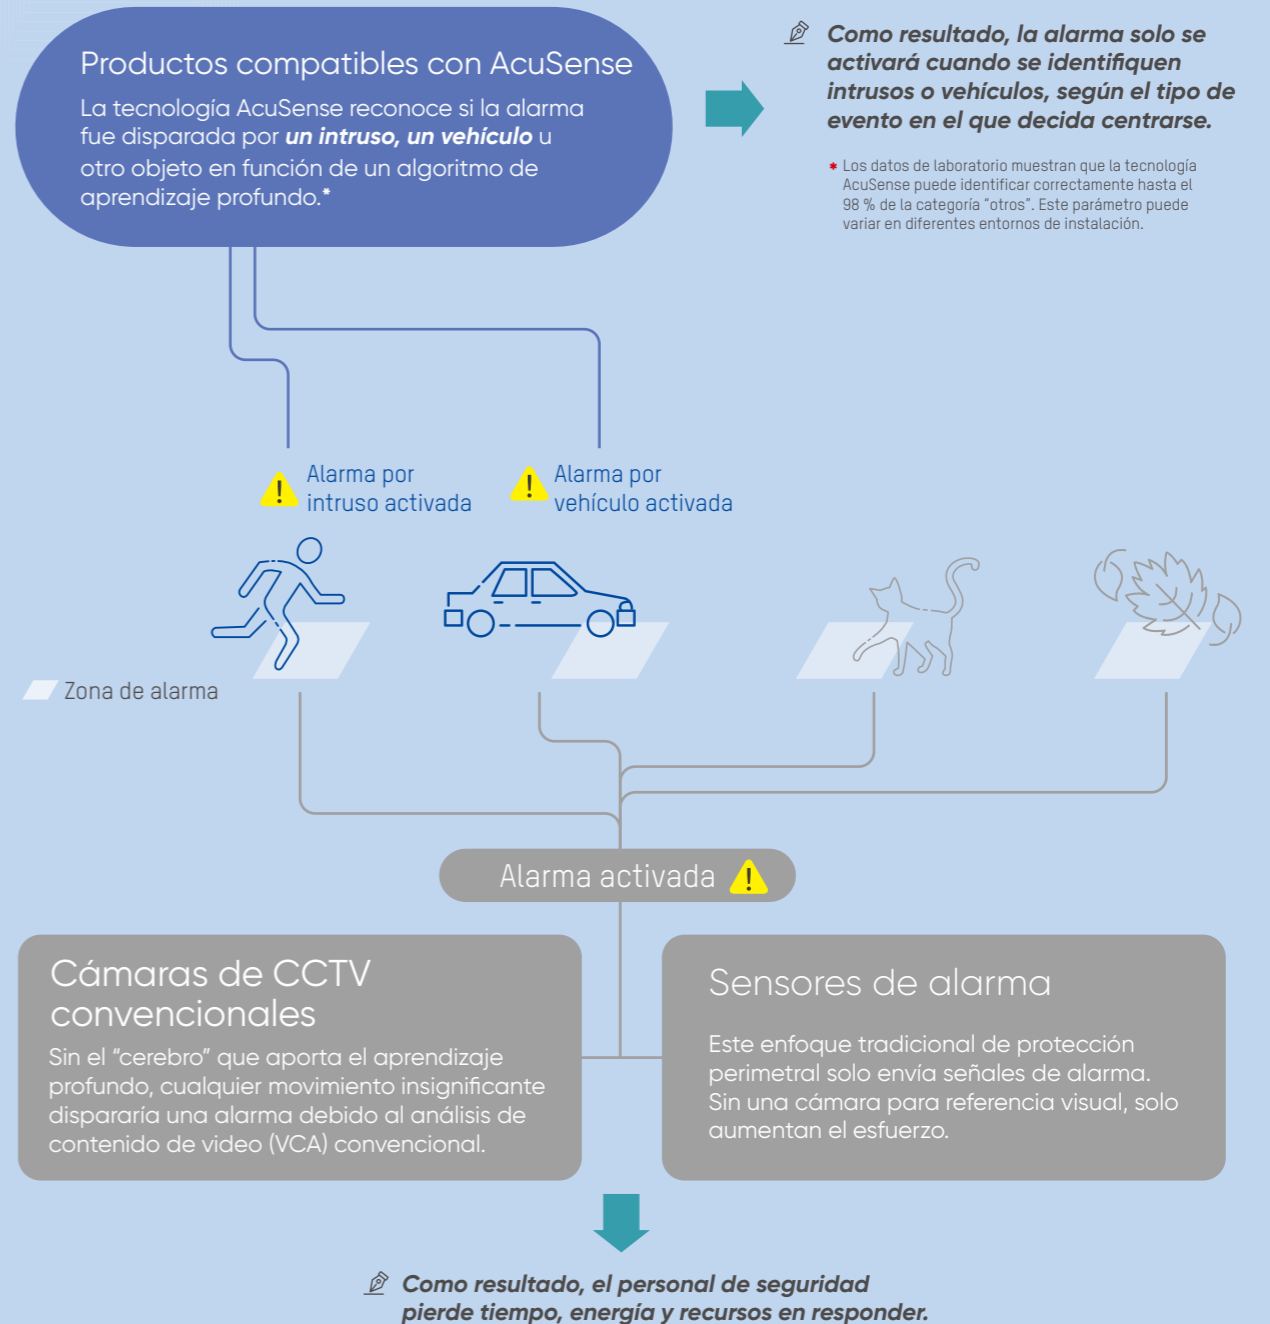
Productos compatibles con AcuSense

La tecnología AcuSense reconoce si la alarma fue disparada por ***un intruso, un vehículo*** u otro objeto en función de un algoritmo de aprendizaje profundo.*

***Como resultado, la alarma solo se activará cuando se identifiquen intrusos o vehículos, según el tipo de evento en el que decida centrarse.***

* Los datos de laboratorio muestran que la tecnología AcuSense puede identificar correctamente hasta el 98 % de la categoría "otros". Este parámetro puede variar en diferentes entornos de instalación.

Alarma por intruso activada

Alarma por vehículo activada

Zona de alarma

Alarma activada

Cámaras de CCTV convencionales

Sin el "cerebro" que aporta el aprendizaje profundo, cualquier movimiento insignificante dispararía una alarma debido al análisis de contenido de video (VCA) convencional.

Sensores de alarma

Este enfoque tradicional de protección perimetral solo envía señales de alarma. Sin una cámara para referencia visual, solo aumentan el esfuerzo.

***Como resultado, el personal de seguridad pierde tiempo, energía y recursos en responder.***